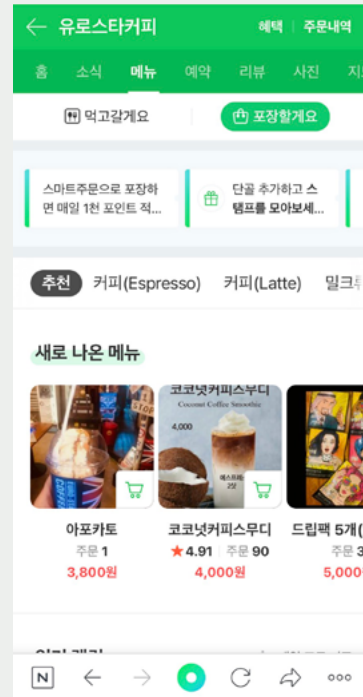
유로스타커피
혜택 | 주문내역

홈 소식 메뉴 예약 리뷰 사진 지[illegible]

먹고갈게요
포장할게요

스마트주문으로 포장하면 매일 1천 포인트 적...

단골 추가하고 스탬프를 모아보세...

추천 커피(Espresso) 커피(Latte) 밀크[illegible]

새로 나온 메뉴

코코넛커피스무디
Coconut Coffee Smoothie
4,000

아포카토
주문 1
3,800원

코코넛커피스무디
★4.91 주문 90
4,000원

드립팩 5개(
주문 3
5,000

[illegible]

N ← → C